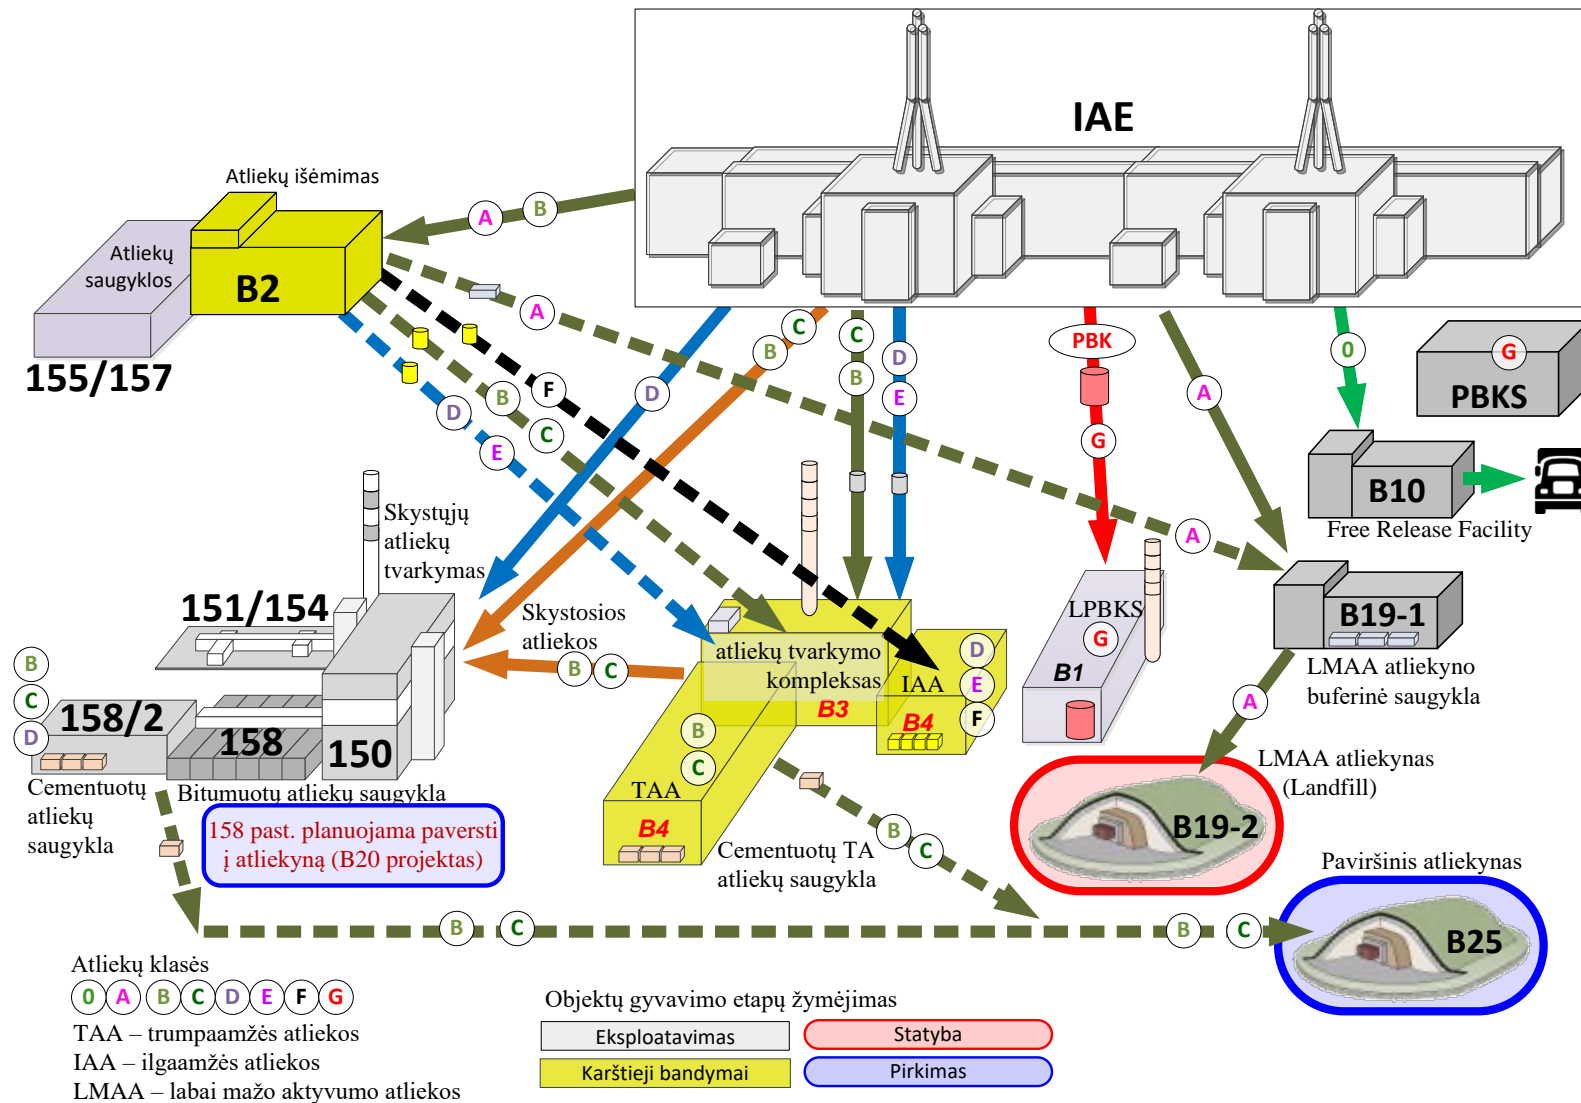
IAE

Atliekų išėmimas

Atliekų saugyklos

B2

155/157

A B

A

C

B

C

D

B

F

D

B

C

E

E

PBK

G

A

0

G

PBKS

B10

Free Release Facility

A

Skystųjų atliekų tvarkymas

151/154

Skystosios atliekos

B C

atliekų tvarkymo kompleksas

B3

IAA

D

E

F

B4

LPBKS

G

B1

B19-1

LMAA atliekyno buferinė saugykla

A

B

C

D

158/2

158

150

Cementuotų atliekų saugykla

Bitumuotų atliekų saugykla

158 past. planuojama paversti į atliekyną (B20 projektas)

B

C

TAA

B4

Cementuotų TA atliekų saugykla

B

C

LMAA atliekynas (Landfill)

B19-2

Paviršinis atliekynas

B25

B C

B C

Atliekų klasės

0 A B C D E F G

TAA – trumpaamžės atliekos

IAA – ilgaamžės atliekos

LMAA – labai mažo aktyvumo atliekos

Objektų gyvavimo etapų žymėjimas

| Eksploatavimas | Statyba |
|---|---|
| Karštieji bandymai | Pirkimas |